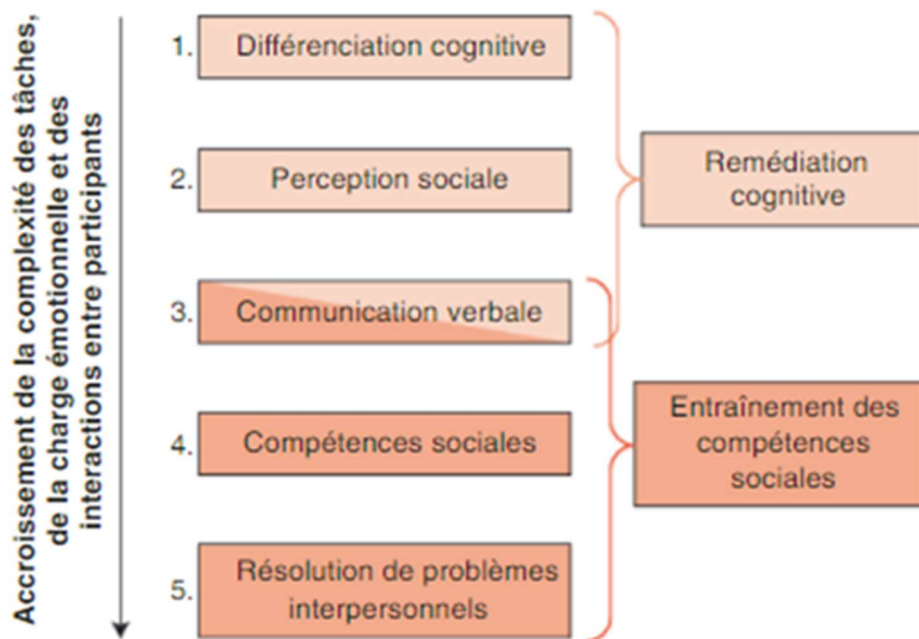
Accroissement de la complexité des tâches, de la charge émotionnelle et des interactions entre participants

1. Différenciation cognitive

2. Perception sociale

3. Communication verbale

4. Compétences sociales

5. Résolution de problèmes interpersonnels

Remédiation cognitive

Entraînement des compétences sociales